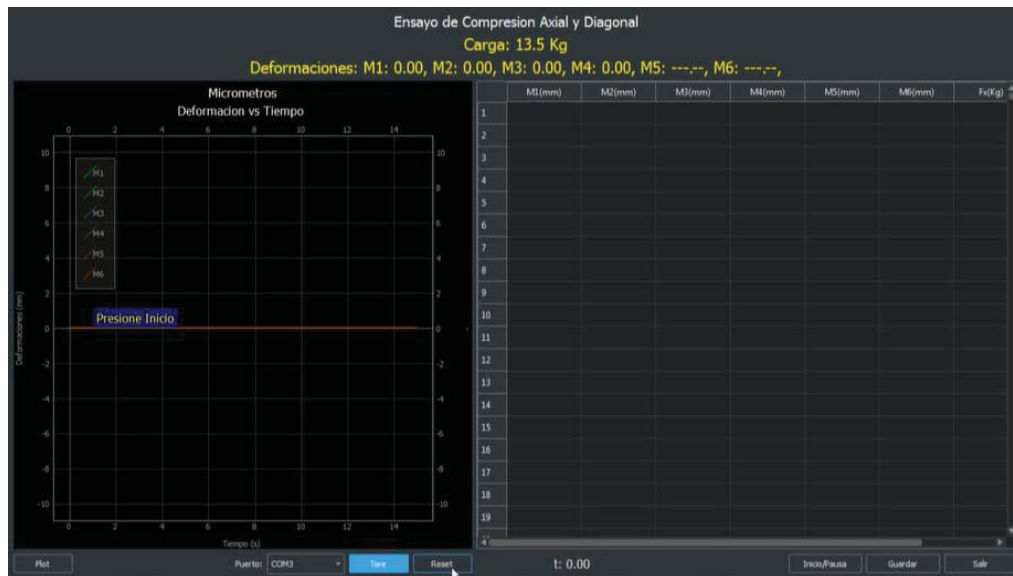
Ensayo de Compresion Axial y Diagonal

Carga: 13.5 Kg

Deformaciones: M1: 0.00, M2: 0.00, M3: 0.00, M4: 0.00, M5: ---.--, M6: ---.--,

Micrometros
Deformacion vs Tiempo

0 2 4 6 8 10 12 14

10 8 6 4 2 0 -2 -4 -6 -8 -10

M1
M2
M3
M4
M5
M6

Deformaciones (mm)

Presione Inicio

Tiempo (s)

| | M1(mm) | M2(mm) | M3(mm) | M4(mm) | M5(mm) | M6(mm) | Fx(Kg) |
|---|---|---|---|---|---|---|---|
| 1 | | | | | | | |
| 2 | | | | | | | |
| 3 | | | | | | | |
| 4 | | | | | | | |
| 5 | | | | | | | |
| 6 | | | | | | | |
| 7 | | | | | | | |
| 8 | | | | | | | |
| 9 | | | | | | | |
| 10 | | | | | | | |
| 11 | | | | | | | |
| 12 | | | | | | | |
| 13 | | | | | | | |
| 14 | | | | | | | |
| 15 | | | | | | | |
| 16 | | | | | | | |
| 17 | | | | | | | |
| 18 | | | | | | | |
| 19 | | | | | | | |

Plot
Puerto: COM3
Tare
Reset
t: 0.00
Inicio/Pausa
Guardar
Salir